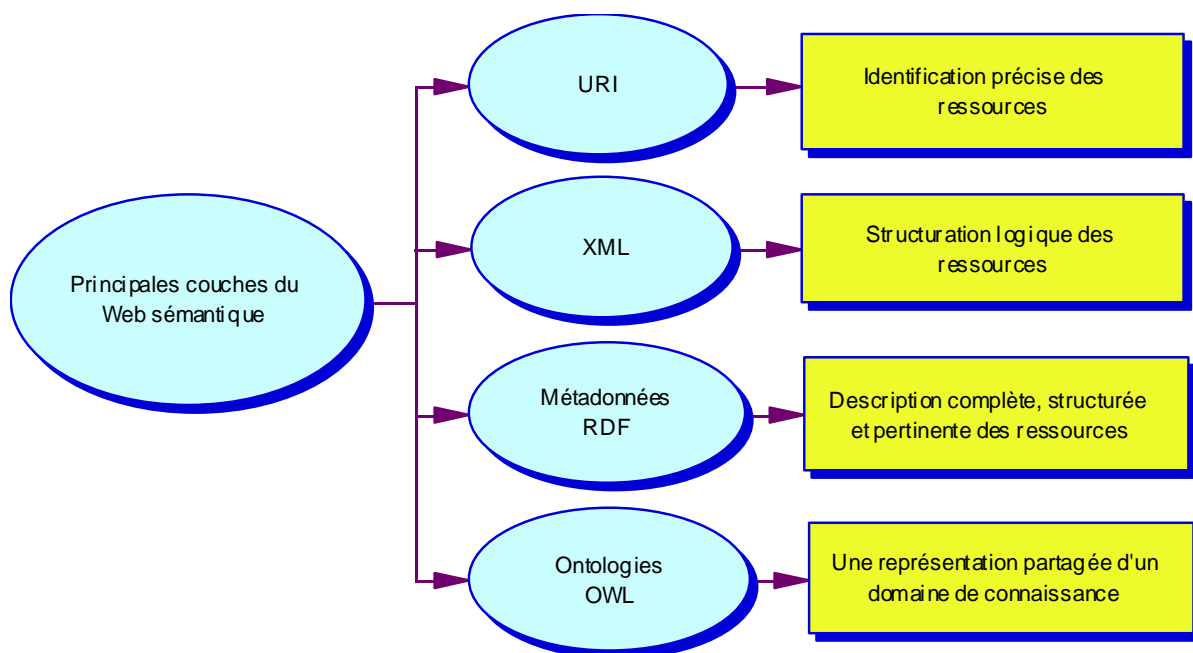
Principales couches du Web sémantique

URI

Identification précise des ressources

XML

Structuration logique des ressources

Métadonnées RDF

Description complète, structurée et pertinente des ressources

Ontologies OWL

Une représentation partagée d'un domaine de connaissance